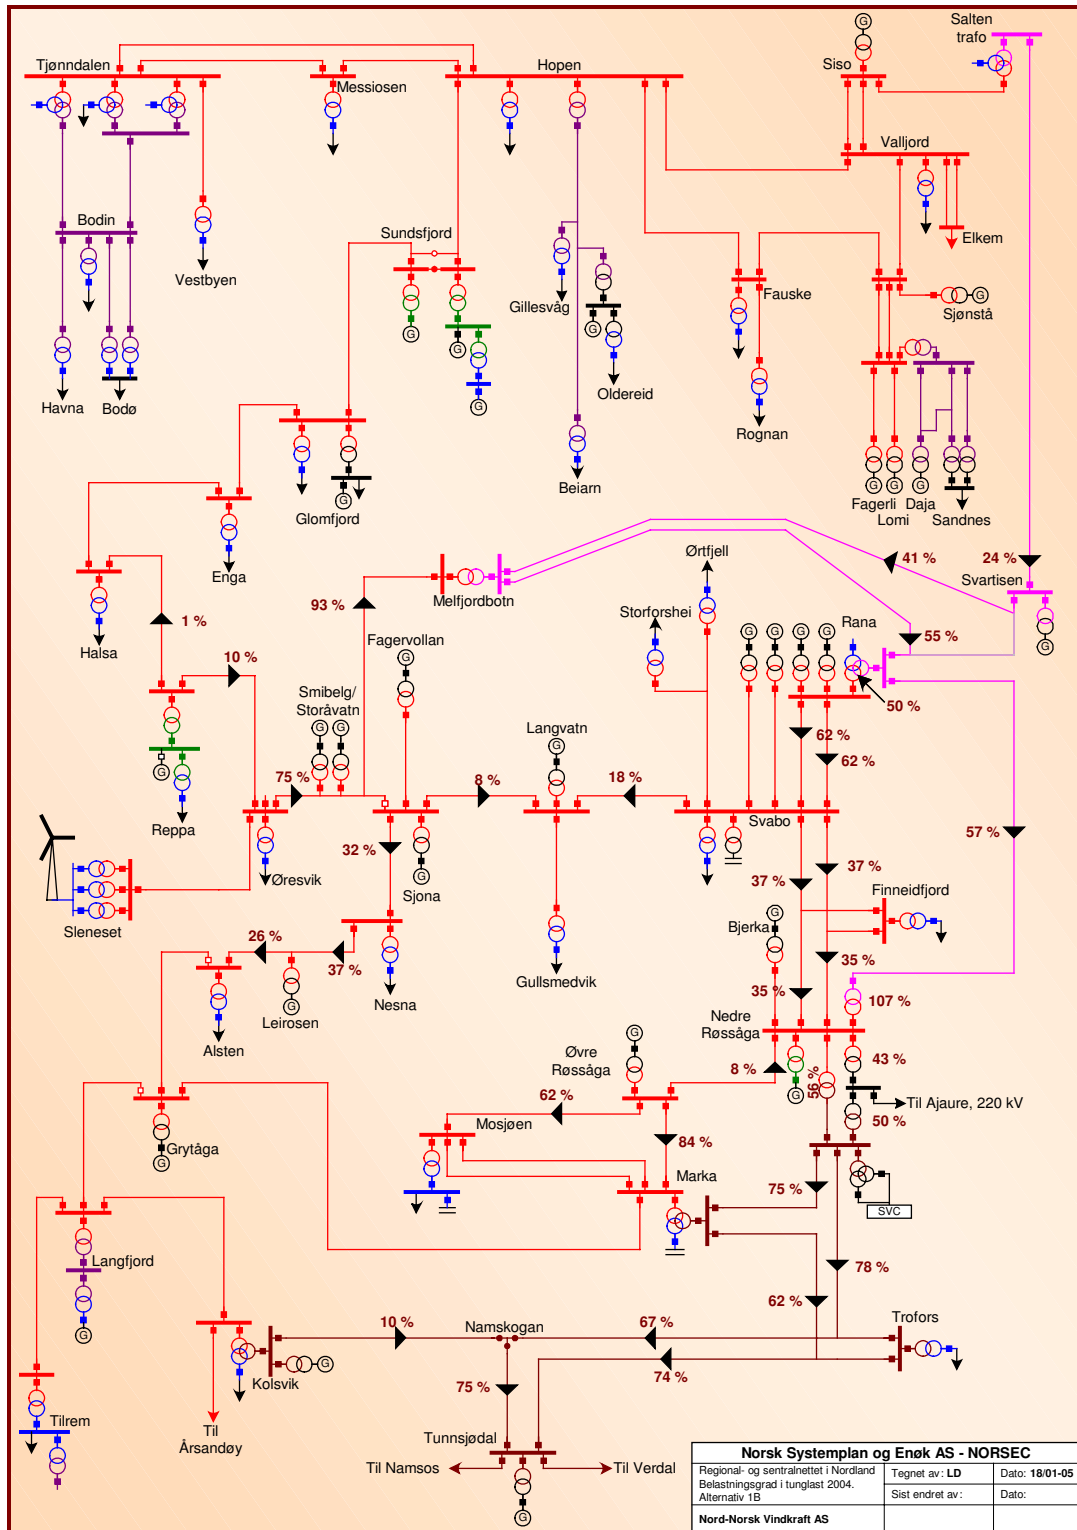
Tjønndalen
Messiosen
Hopen
Siso
Salten trafo
Valljord
Elkem
Bodin
Vestbyen
Sundsfjord
Gillesvåg
Oldereid
Fauske
Sjønstå
Havna
Bodø
Rognan
Beiarn
Glomfjord
Fagerli
Lomi
Daja
Sandnes
Enga
Halsa
Melfjordbotn
Ørtfjell
41 %
24 %
Svartisen
93 %
Storforshei
1 %
Fagervollan
Rana
55 %
10 %
Smibelg/ Storåvatn
50 %
Langvatn
62 %
62 %
Reppa
75 %
8 %
18 %
Svabo
57 %
Sleneset
Øresvik
32 %
Sjona
37 %
37 %
Finneidfjord
26 %
37 %
Bjerka
35 %
Nesna
Gullsmedvik
35 %
107 %
Leirosen
Alsten
Nedre Røssåga
Øvre Røssåga
8 %
43 %
56 %
62 %
Til Ajaure, 220 kV
Grytåga
Mosjøen
84 %
50 %
Marka
75 %
SVC
Langfjord
78 %
62 %
Trofors
10 %
Namskogan
67 %
Kolsvik
74 %
75 %
Tilrem
Til Årsandøy
Tunnsjødal
Til Namsos
Til Verdal

| Norsk Systemplan og Enøk AS - NORSEC | | |
|---|---|---|
| Regional- og sentralnettet i Nordland Belastningsgrad i tunglast 2004. Alternativ 1B | Tegnet av: LD | Dato: 18/01-05 |
| | Sist endret av: | Dato: |
| Nord-Norsk Vindkraft AS | | |